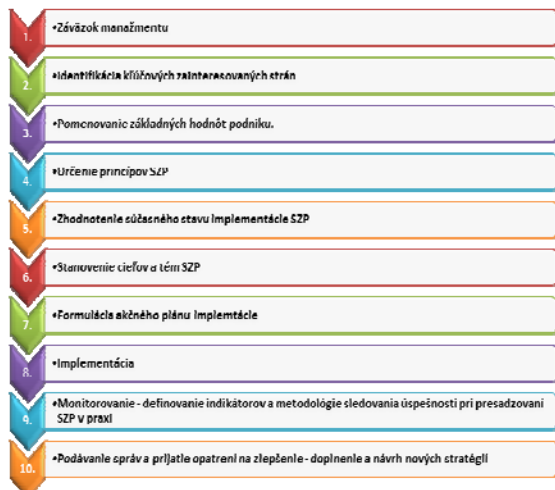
1.
•Záväzok manažmentu

2.
•Identifikácia kľúčových zainteresovaných strán

3.
•Pomenovanie základných hodnôt podniku.

4.
•Určenie princípov SZP

5.
•Zhodnotenie súčasného stavu implementácie SZP

6.
•Stanovenie cieľov a tém SZP

7.
•Formulácia akčného plánu implemtácie

8.
•Implementácia

9.
•Monitorovanie - definovanie indikátorov a metodológie sledovania úspešnosti pri presadzovaní SZP v praxi

10.
•Podávanie správ a prijatie opatrení na zlepšenie - doplnenie a návrh nových stratégií